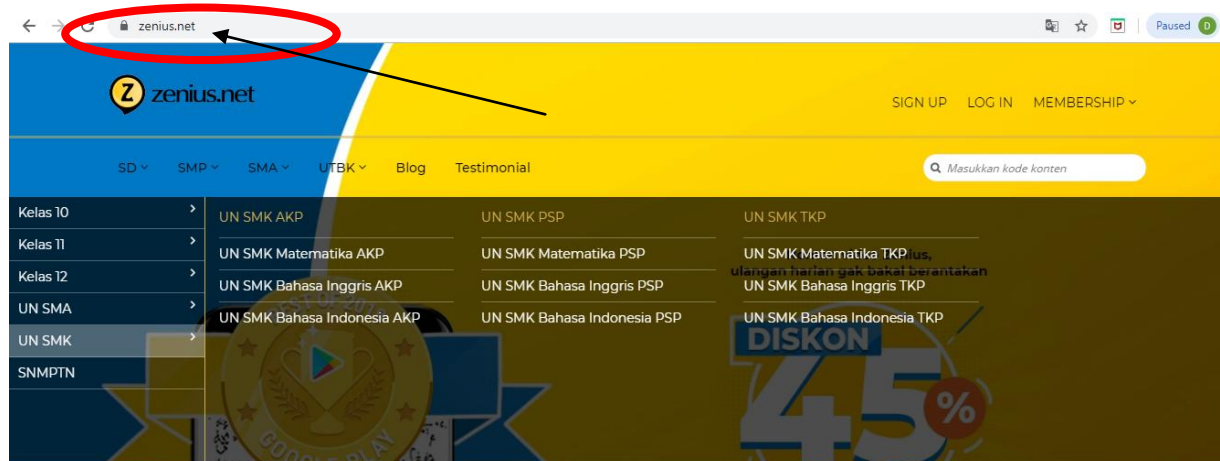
zenius.net

Paused D

zenius.net

SIGN UP LOG IN MEMBERSHIP

SD SMP SMA UTBK Blog Testimonial

Masukkan kode konten

Kelas 10
Kelas 11
Kelas 12
UN SMA
UN SMK
SNMPTN

UN SMK AKP
UN SMK Matematika AKP
UN SMK Bahasa Inggris AKP
UN SMK Bahasa Indonesia AKP

UN SMK PSP
UN SMK Matematika PSP
UN SMK Bahasa Inggris PSP
UN SMK Bahasa Indonesia PSP

UN SMK TKP
UN SMK Matematika TKP
UN SMK Bahasa Inggris TKP
UN SMK Bahasa Indonesia TKP

ulangan harian gak bakal berantakan

DISKON 45%

GOOGLE PLAY